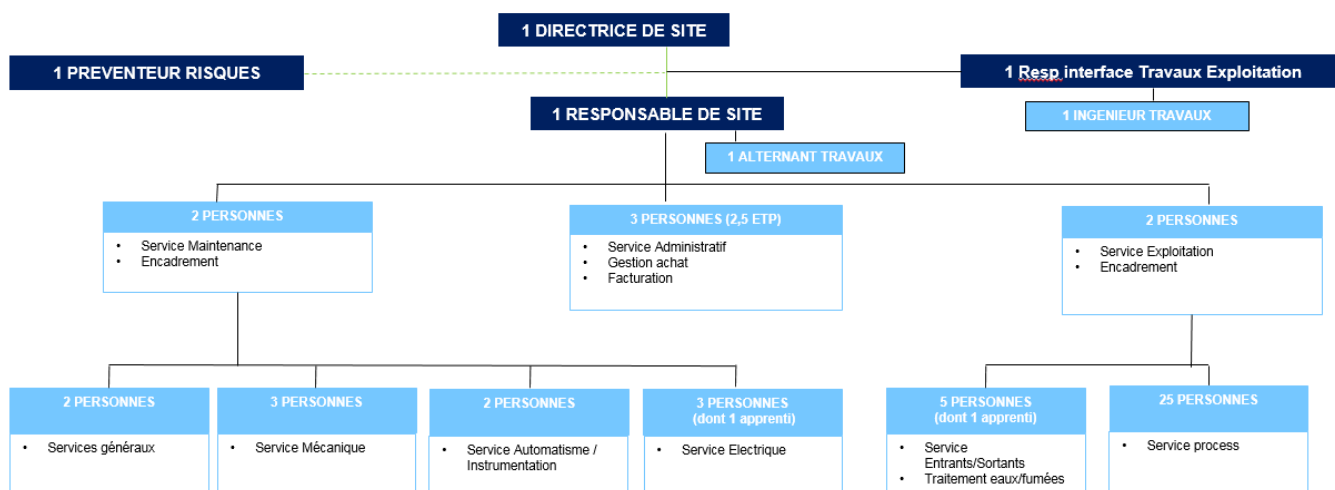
1 DIRECTRICE DE SITE

1 PREVENTEUR RISQUES

1 Resp interface Travaux Exploitation

1 INGENIEUR TRAVAUX

1 RESPONSABLE DE SITE

1 ALTERNANT TRAVAUX

2 PERSONNES
- Service Maintenance
- Encadrement

3 PERSONNES (2,5 ETP)
- Service Administratif
- Gestion achat
- Facturation

2 PERSONNES
- Service Exploitation
- Encadrement

2 PERSONNES
- Services généraux

3 PERSONNES
- Service Mécanique

2 PERSONNES
- Service Automatisme / Instrumentation

3 PERSONNES (dont 1 apprenti)
- Service Electrique

5 PERSONNES (dont 1 apprenti)
- Service Entrants/Sortants
- Traitement eaux/fumées

25 PERSONNES
- Service process